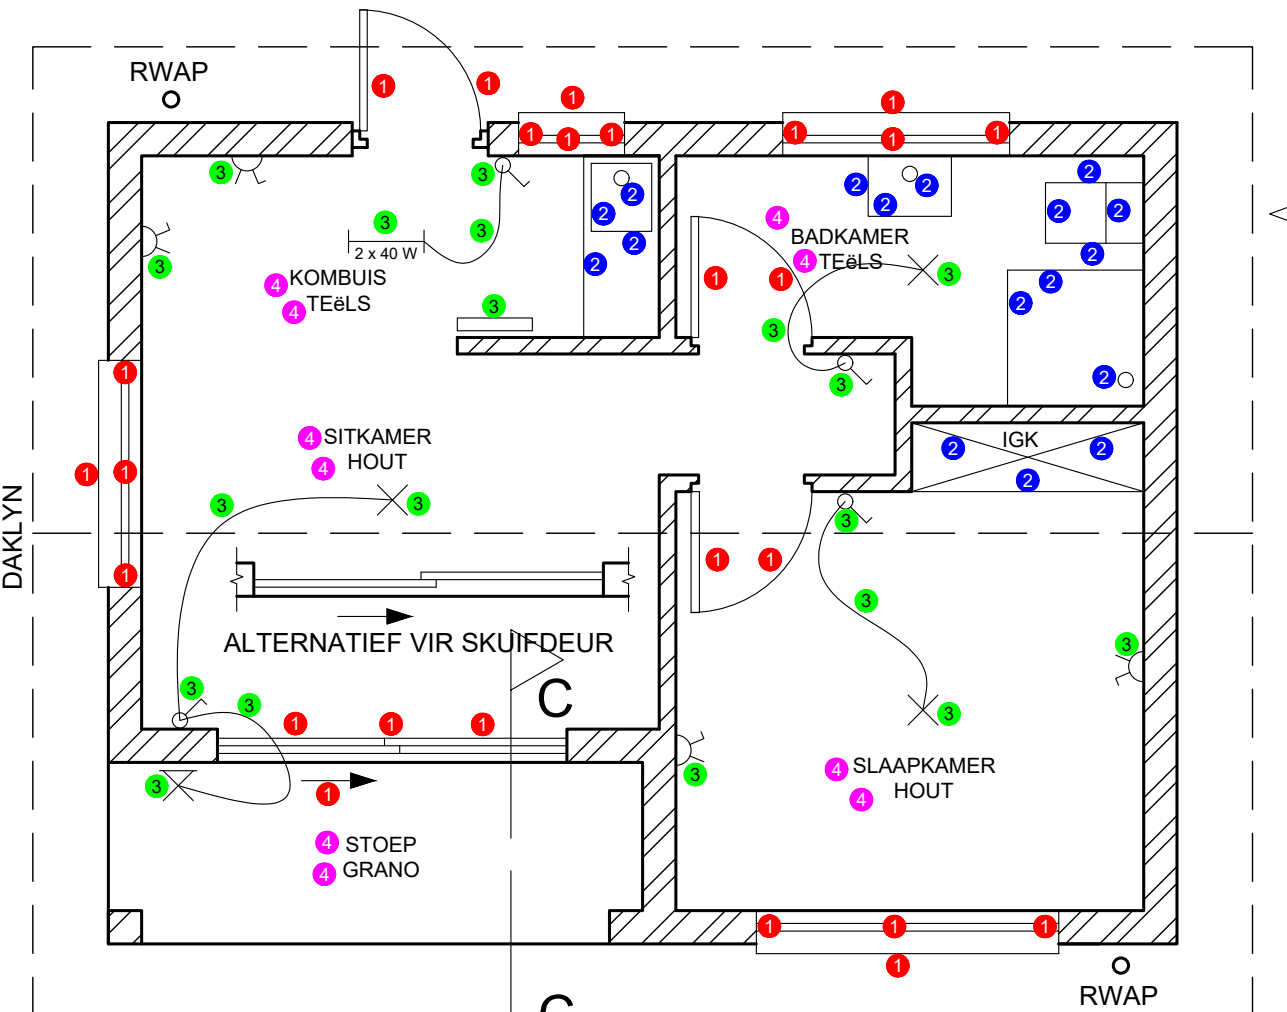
RWAP

1 1 1 1 1 1 1 1 1 1

3 3 3 3 3 3

2 x 40 W

2 2 2 2 2 2 2 2 2 2 2 2 2 2

4 KOMBUIS
4 TEëLS

4 BADKAMER
4 TEëLS

1 1 1 1 1

4 SITKAMER
4 HOUT

IGK

2 2 2

DAKLYN

3 3 3

ALTERNATIEF VIR SKUIFDEUR

C

1 1 1 1 1

3 3 3 3 3 3 3

1 1 1

4 SLAAPKAMER
4 HOUT

4 STOEP
4 GRANO

1 1 1 1

RWAP

C